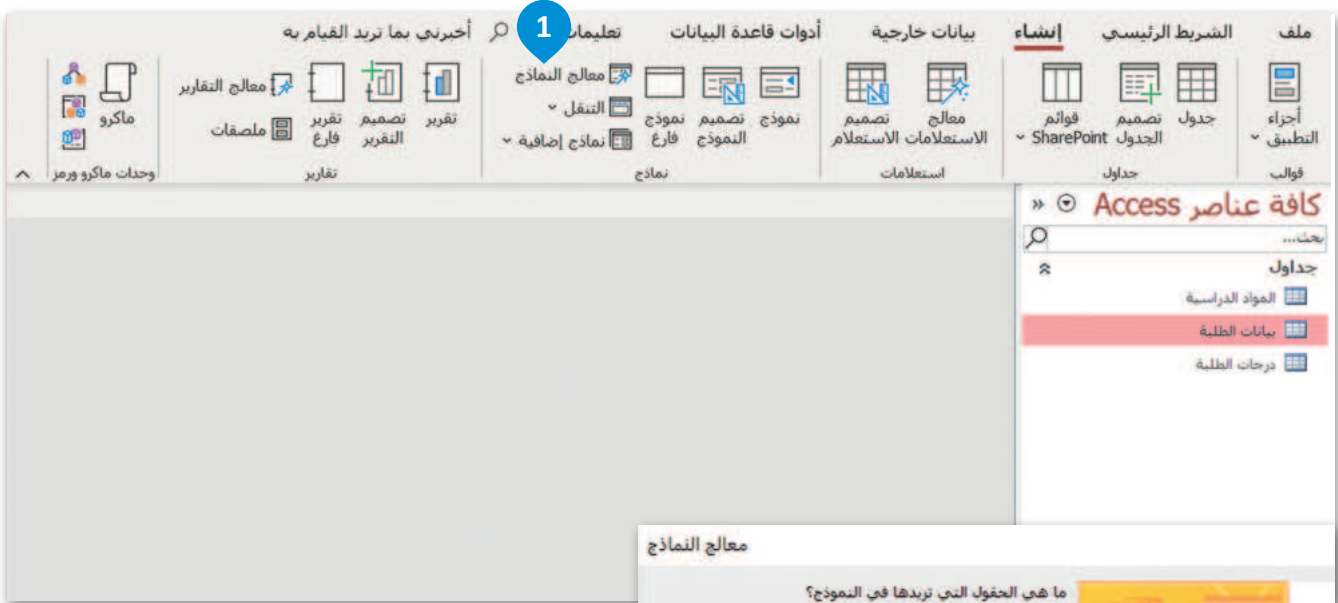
ملف الشريط الرئيسي إنشاء بيانات خارجية أدوات قاعدة البيانات تعليمات أخبرني بما تريد القيام به

1

أجزاء التطبيق
قوالب

جدول
تصميم الجدول
قوائم SharePoint
جداول

معالج الاستعلامات
تصميم الاستعلام
استعلامات

نموذج
تصميم النموذج
نموذج فارغ
معالج النماذج
التنقل
نماذج إضافية
نماذج

تقرير
تصميم التقرير
تقرير فارغ
معالج التقارير
ملصقات
تقارير

ماكرو
وحدات ماكرو ورمز

كافة عناصر Access
بحث...
جداول
المواد الدراسية
بيانات الطلبة
درجات الطلبة

معالج النماذج
ما هي الحقول التي تريدها في النموذج؟